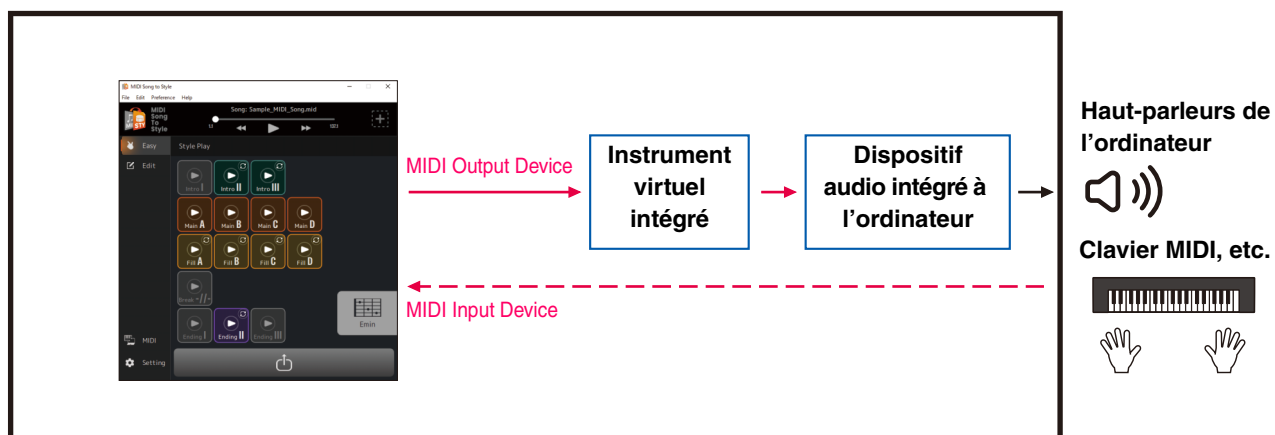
MIDI Song to Style
File Edit Preference Help
Song: Sample_MIDI_Song.mid
MIDI Song To Style
Easy
Edit
Style Play
Intro I
Intro II
Intro III
Main A
Main B
Main C
Main D
Fill A
Fill B
Fill C
Fill D
Break
Ending I
Ending II
Ending III
Emin
MIDI
Setting

MIDI Output Device

Instrument virtuel intégré

Dispositif audio intégré à l'ordinateur

Haut-parleurs de l'ordinateur

Clavier MIDI, etc.

MIDI Input Device